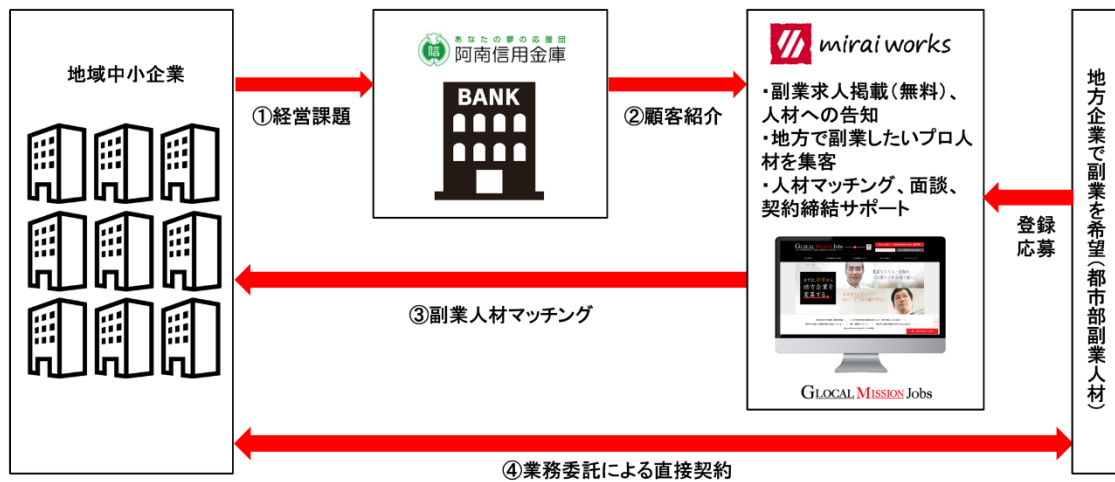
地域中小企業

①経営課題

あなたの夢の応援団
阿南信用金庫

BANK

②顧客紹介

mirai works

・副業求人掲載（無料）、人材への告知
・地方で副業したいプロ人材を集客
・人材マッチング、面談、契約締結サポート

GLOCAL MISSION Jobs

登録
応募

地方企業で副業を希望（都市部副業人材）

③副業人材マッチング

④業務委託による直接契約